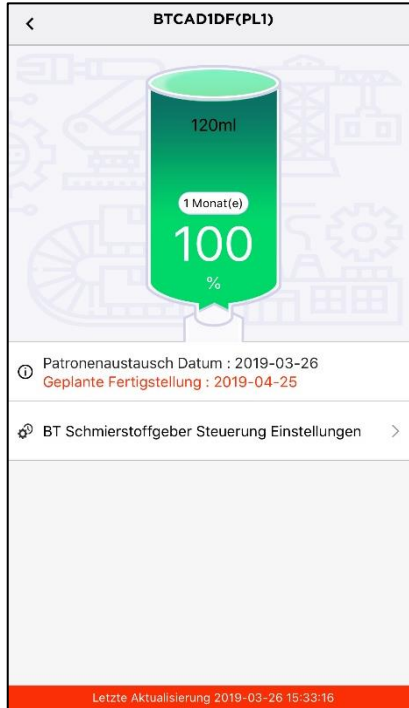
<

BTCAD1DF(PL1)

120ml

1 Monat(e)

100

%

Patronenaustausch Datum : 2019-03-26
Geplante Fertigstellung : 2019-04-25

BT Schmierstoffgeber Steuerung Einstellungen >

Letzte Aktualisierung 2019-03-26 15:33:16